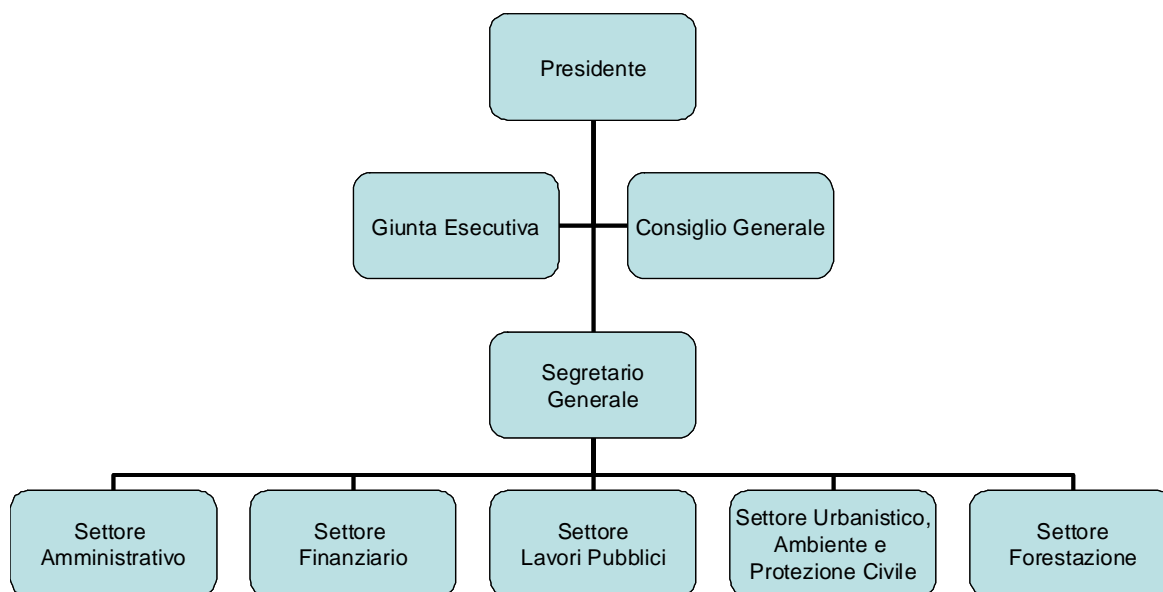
Presidente

Giunta Esecutiva

Consiglio Generale

Segretario Generale

Settore Amministrativo

Settore Finanziario

Settore Lavori Pubblici

Settore Urbanistico, Ambiente e Protezione Civile

Settore Forestazione